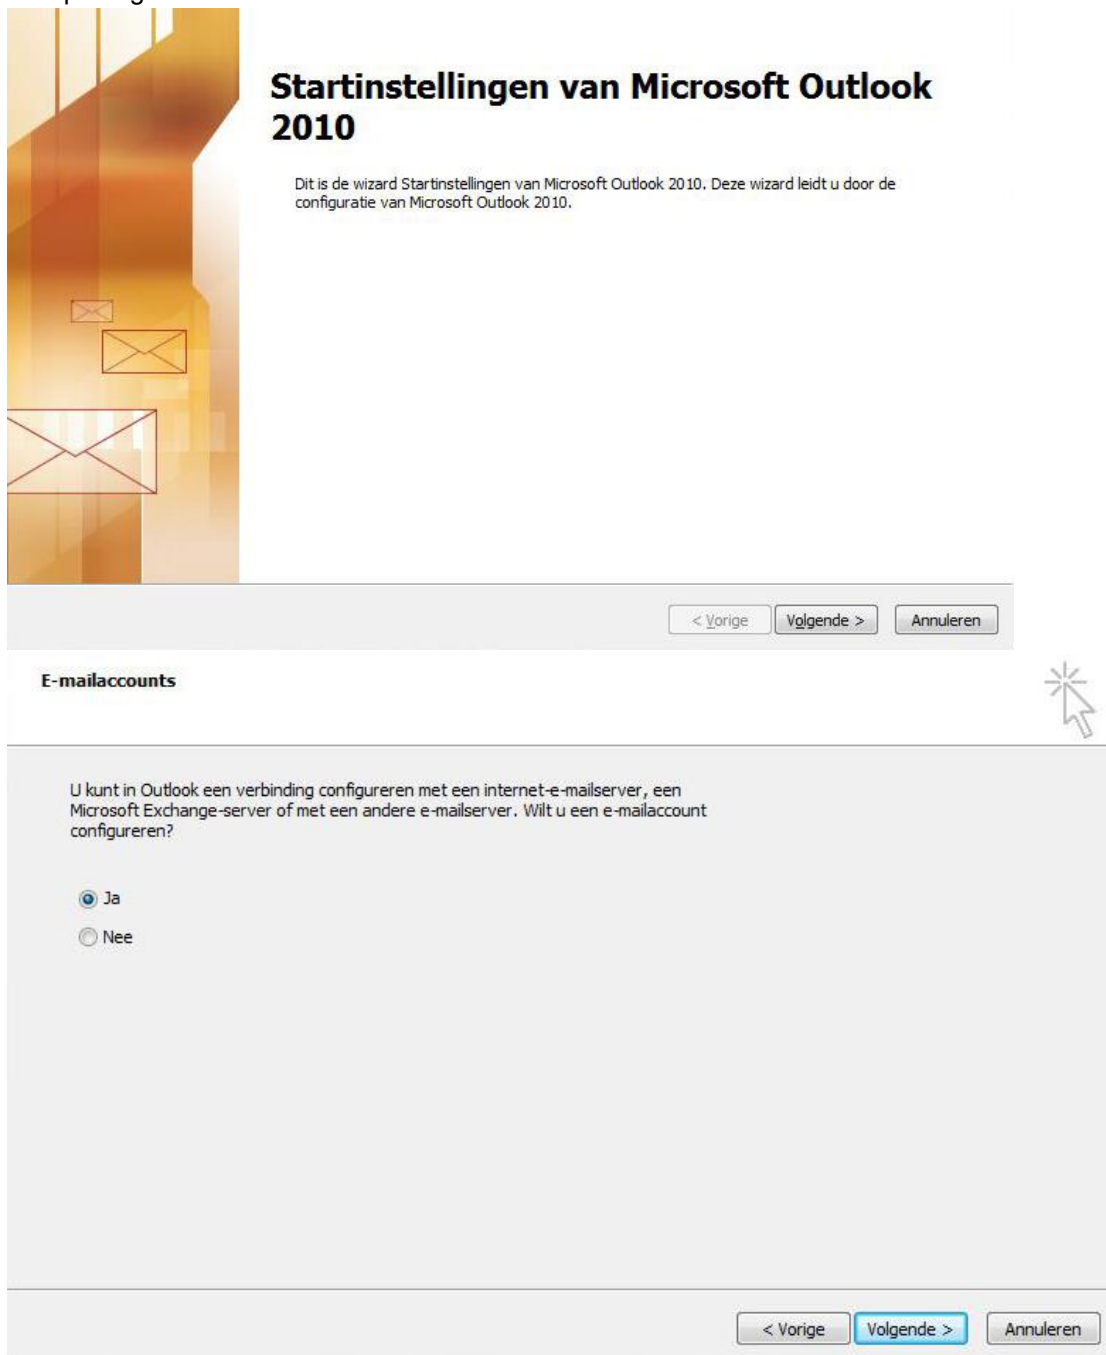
Startinstellingen van Microsoft Outlook 2010

Dit is de wizard Startinstellingen van Microsoft Outlook 2010. Deze wizard leidt u door de configuratie van Microsoft Outlook 2010.

< Vorige
Volgende >
Annuleren

E-mailaccounts

U kunt in Outlook een verbinding configureren met een internet-e-mailserver, een Microsoft Exchange-server of met een andere e-mailserver. Wilt u een e-mailaccount configureren?

Ja

Nee

< Vorige
Volgende >
Annuleren